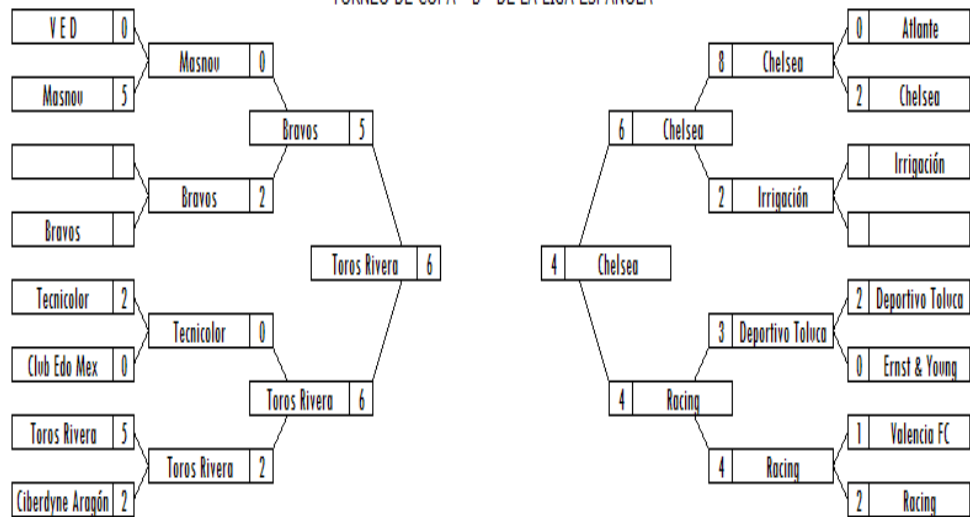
TORNEO DE COPA "B" DE LA LIGA ESPAÑOLA

V E D 0
Masnou 5
Masnou 0
Bravos
Bravos 2
Bravos 5
Tecnicolor 2
Club Edo Mex 0
Tecnicolor 0
Toros Rivera 5
Ciberdyne Aragón 2
Toros Rivera 2
Toros Rivera 6
Toros Rivera 6

4 Chelsea

0 Atlante
2 Chelsea
8 Chelsea
Irrigación
2 Irrigación
6 Chelsea
2 Deportivo Toluca
0 Ernst & Young
3 Deportivo Toluca
1 Valencia FC
2 Racing
4 Racing
4 Racing